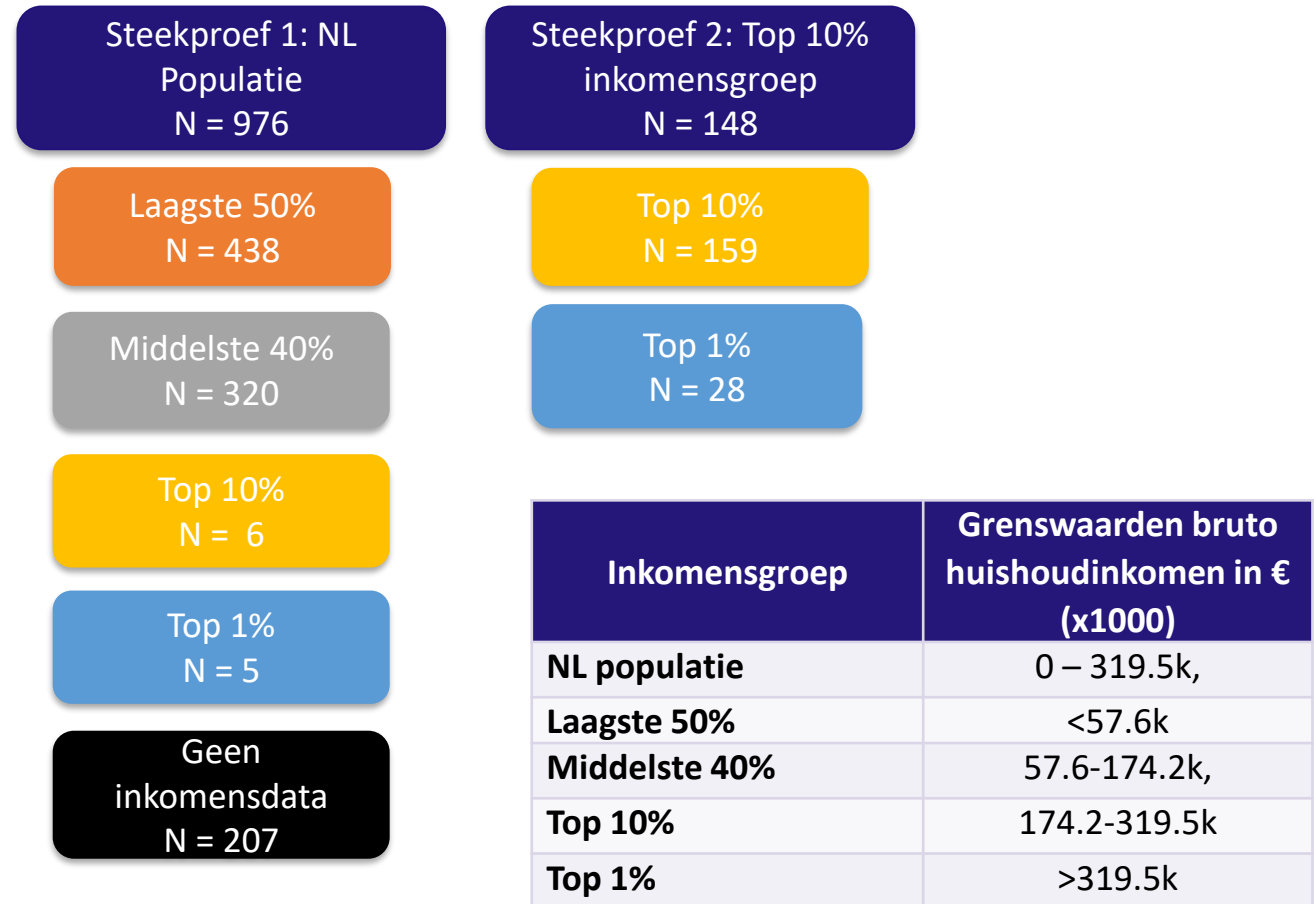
Steekproef 1: NL Populatie
N = 976

Laagste 50%
N = 438

Middelste 40%
N = 320

Top 10%
N = 6

Top 1%
N = 5

Geen inkomensdata
N = 207

Steekproef 2: Top 10% inkomensgroep
N = 148

Top 10%
N = 159

Top 1%
N = 28

| Inkomensgroep | Grenswaarden bruto huishoudinkomen in € (x1000) |
|---|---|
| NL populatie | 0 – 319.5k, |
| Laagste 50% | <57.6k |
| Middelste 40% | 57.6-174.2k, |
| Top 10% | 174.2-319.5k |
| Top 1% | >319.5k |